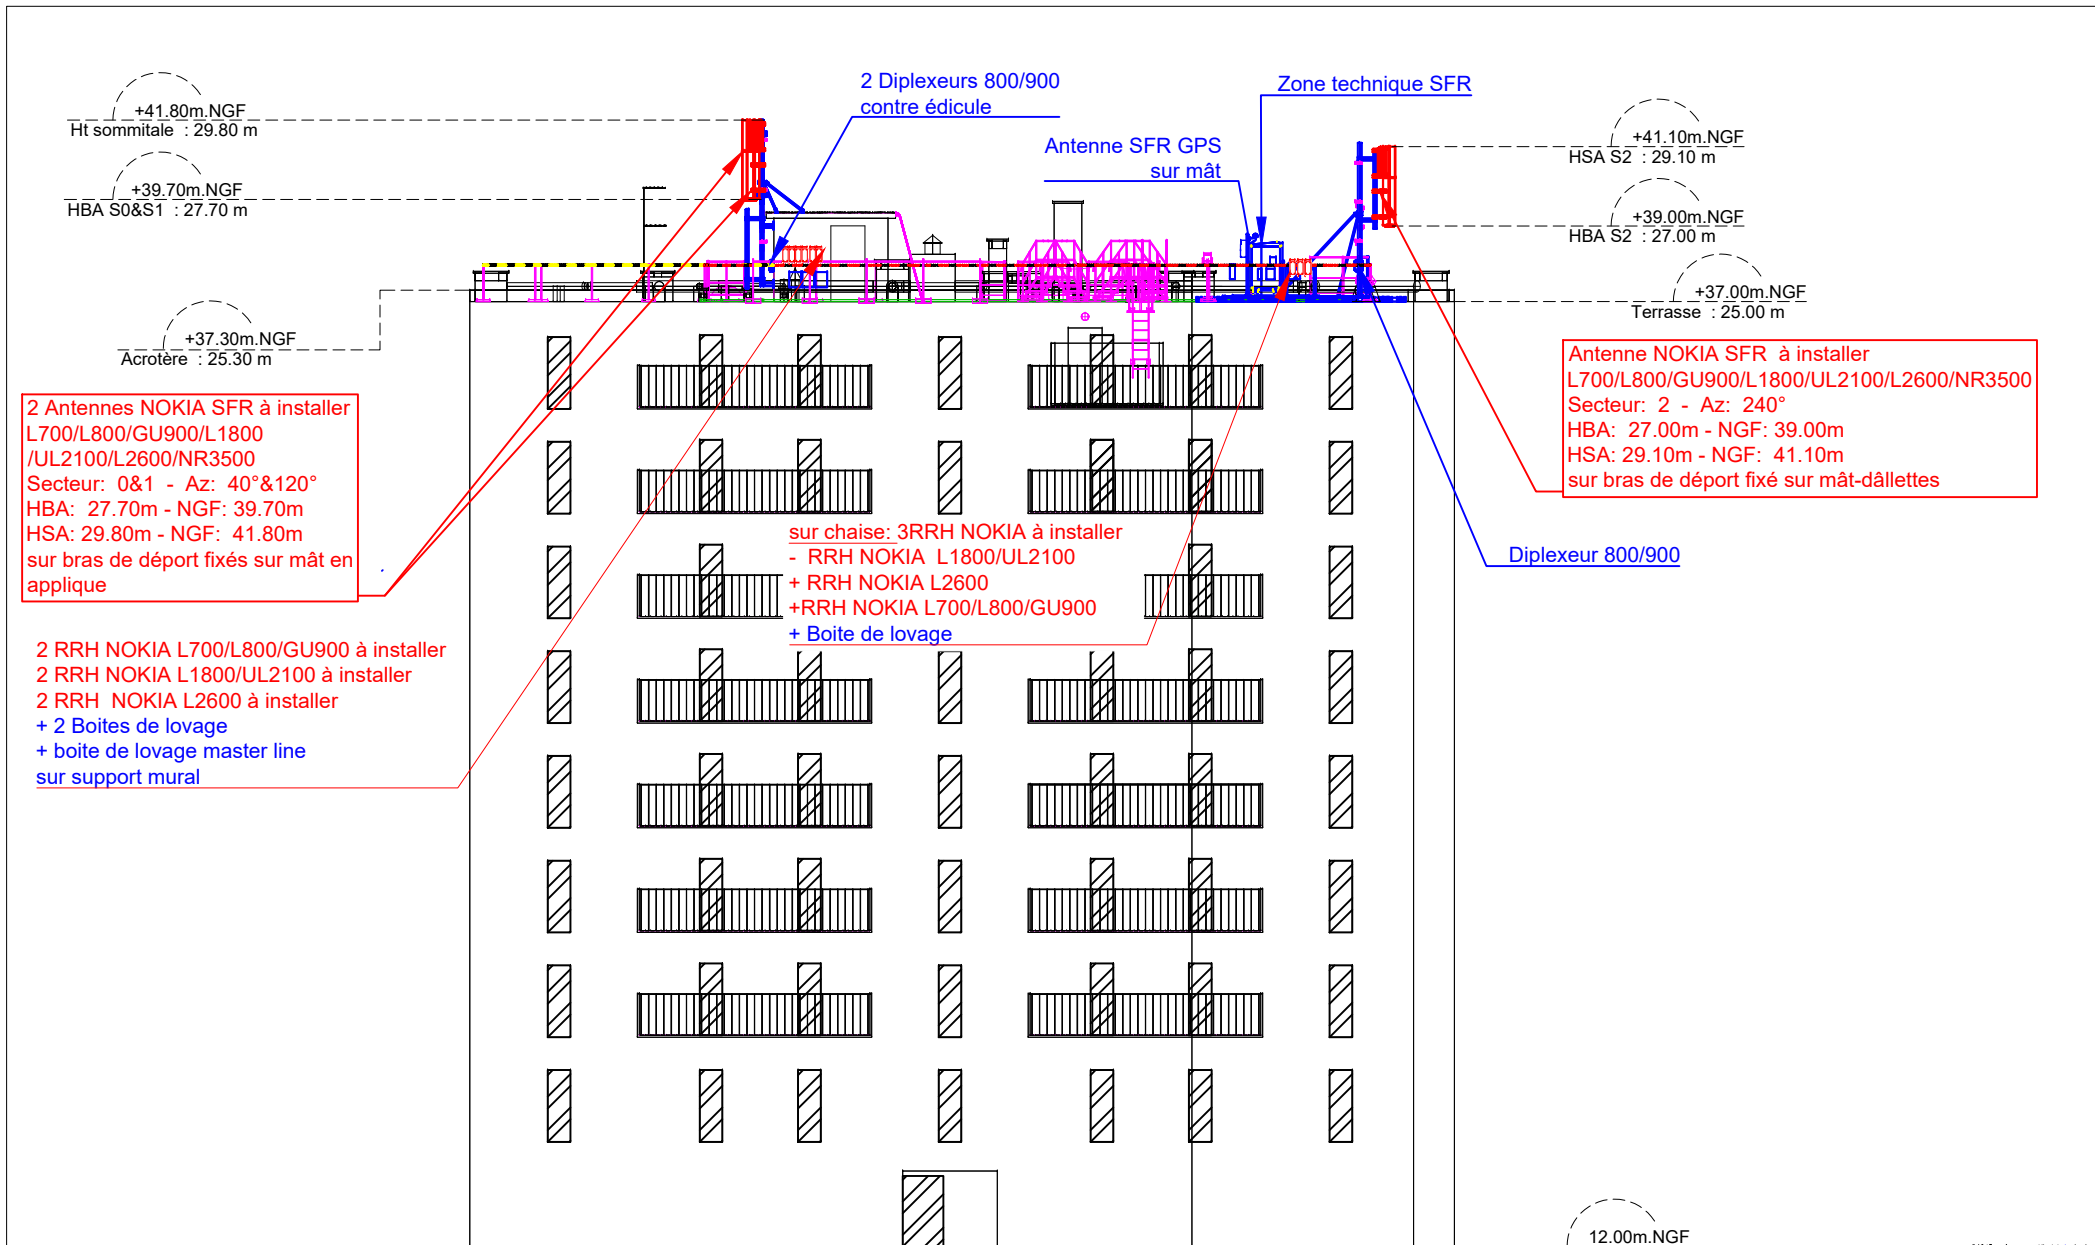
+41.80m.NGF
Ht sommitale : 29.80 m

+39.70m.NGF
HBA S0&S1 : 27.70 m

2 Diplexeurs 800/900
contre édicule

Zone technique SFR

Antenne SFR GPS
sur mât

+41.10m.NGF
HSA S2 : 29.10 m

+39.00m.NGF
HBA S2 : 27.00 m

+37.00m.NGF
Terrasse : 25.00 m

+37.30m.NGF
Acrotère : 25.30 m

2 Antennes NOKIA SFR à installer
L700/L800/GU900/L1800
/UL2100/L2600/NR3500
Secteur: 0&1 - Az: 40°&120°
HBA: 27.70m - NGF: 39.70m
HSA: 29.80m - NGF: 41.80m
sur bras de déport fixés sur mât en applique

Antenne NOKIA SFR à installer
L700/L800/GU900/L1800/UL2100/L2600/NR3500
Secteur: 2 - Az: 240°
HBA: 27.00m - NGF: 39.00m
HSA: 29.10m - NGF: 41.10m
sur bras de déport fixé sur mât-dâllettes

sur chaise: 3RRH NOKIA à installer
- RRH NOKIA L1800/UL2100
+ RRH NOKIA L2600
+RRH NOKIA L700/L800/GU900
+ Boite de lovage

Diplexeur 800/900

2 RRH NOKIA L700/L800/GU900 à installer
2 RRH NOKIA L1800/UL2100 à installer
2 RRH NOKIA L2600 à installer
+ 2 Boites de lovage
+ boite de lovage master line
sur support mural

12.00m.NGF